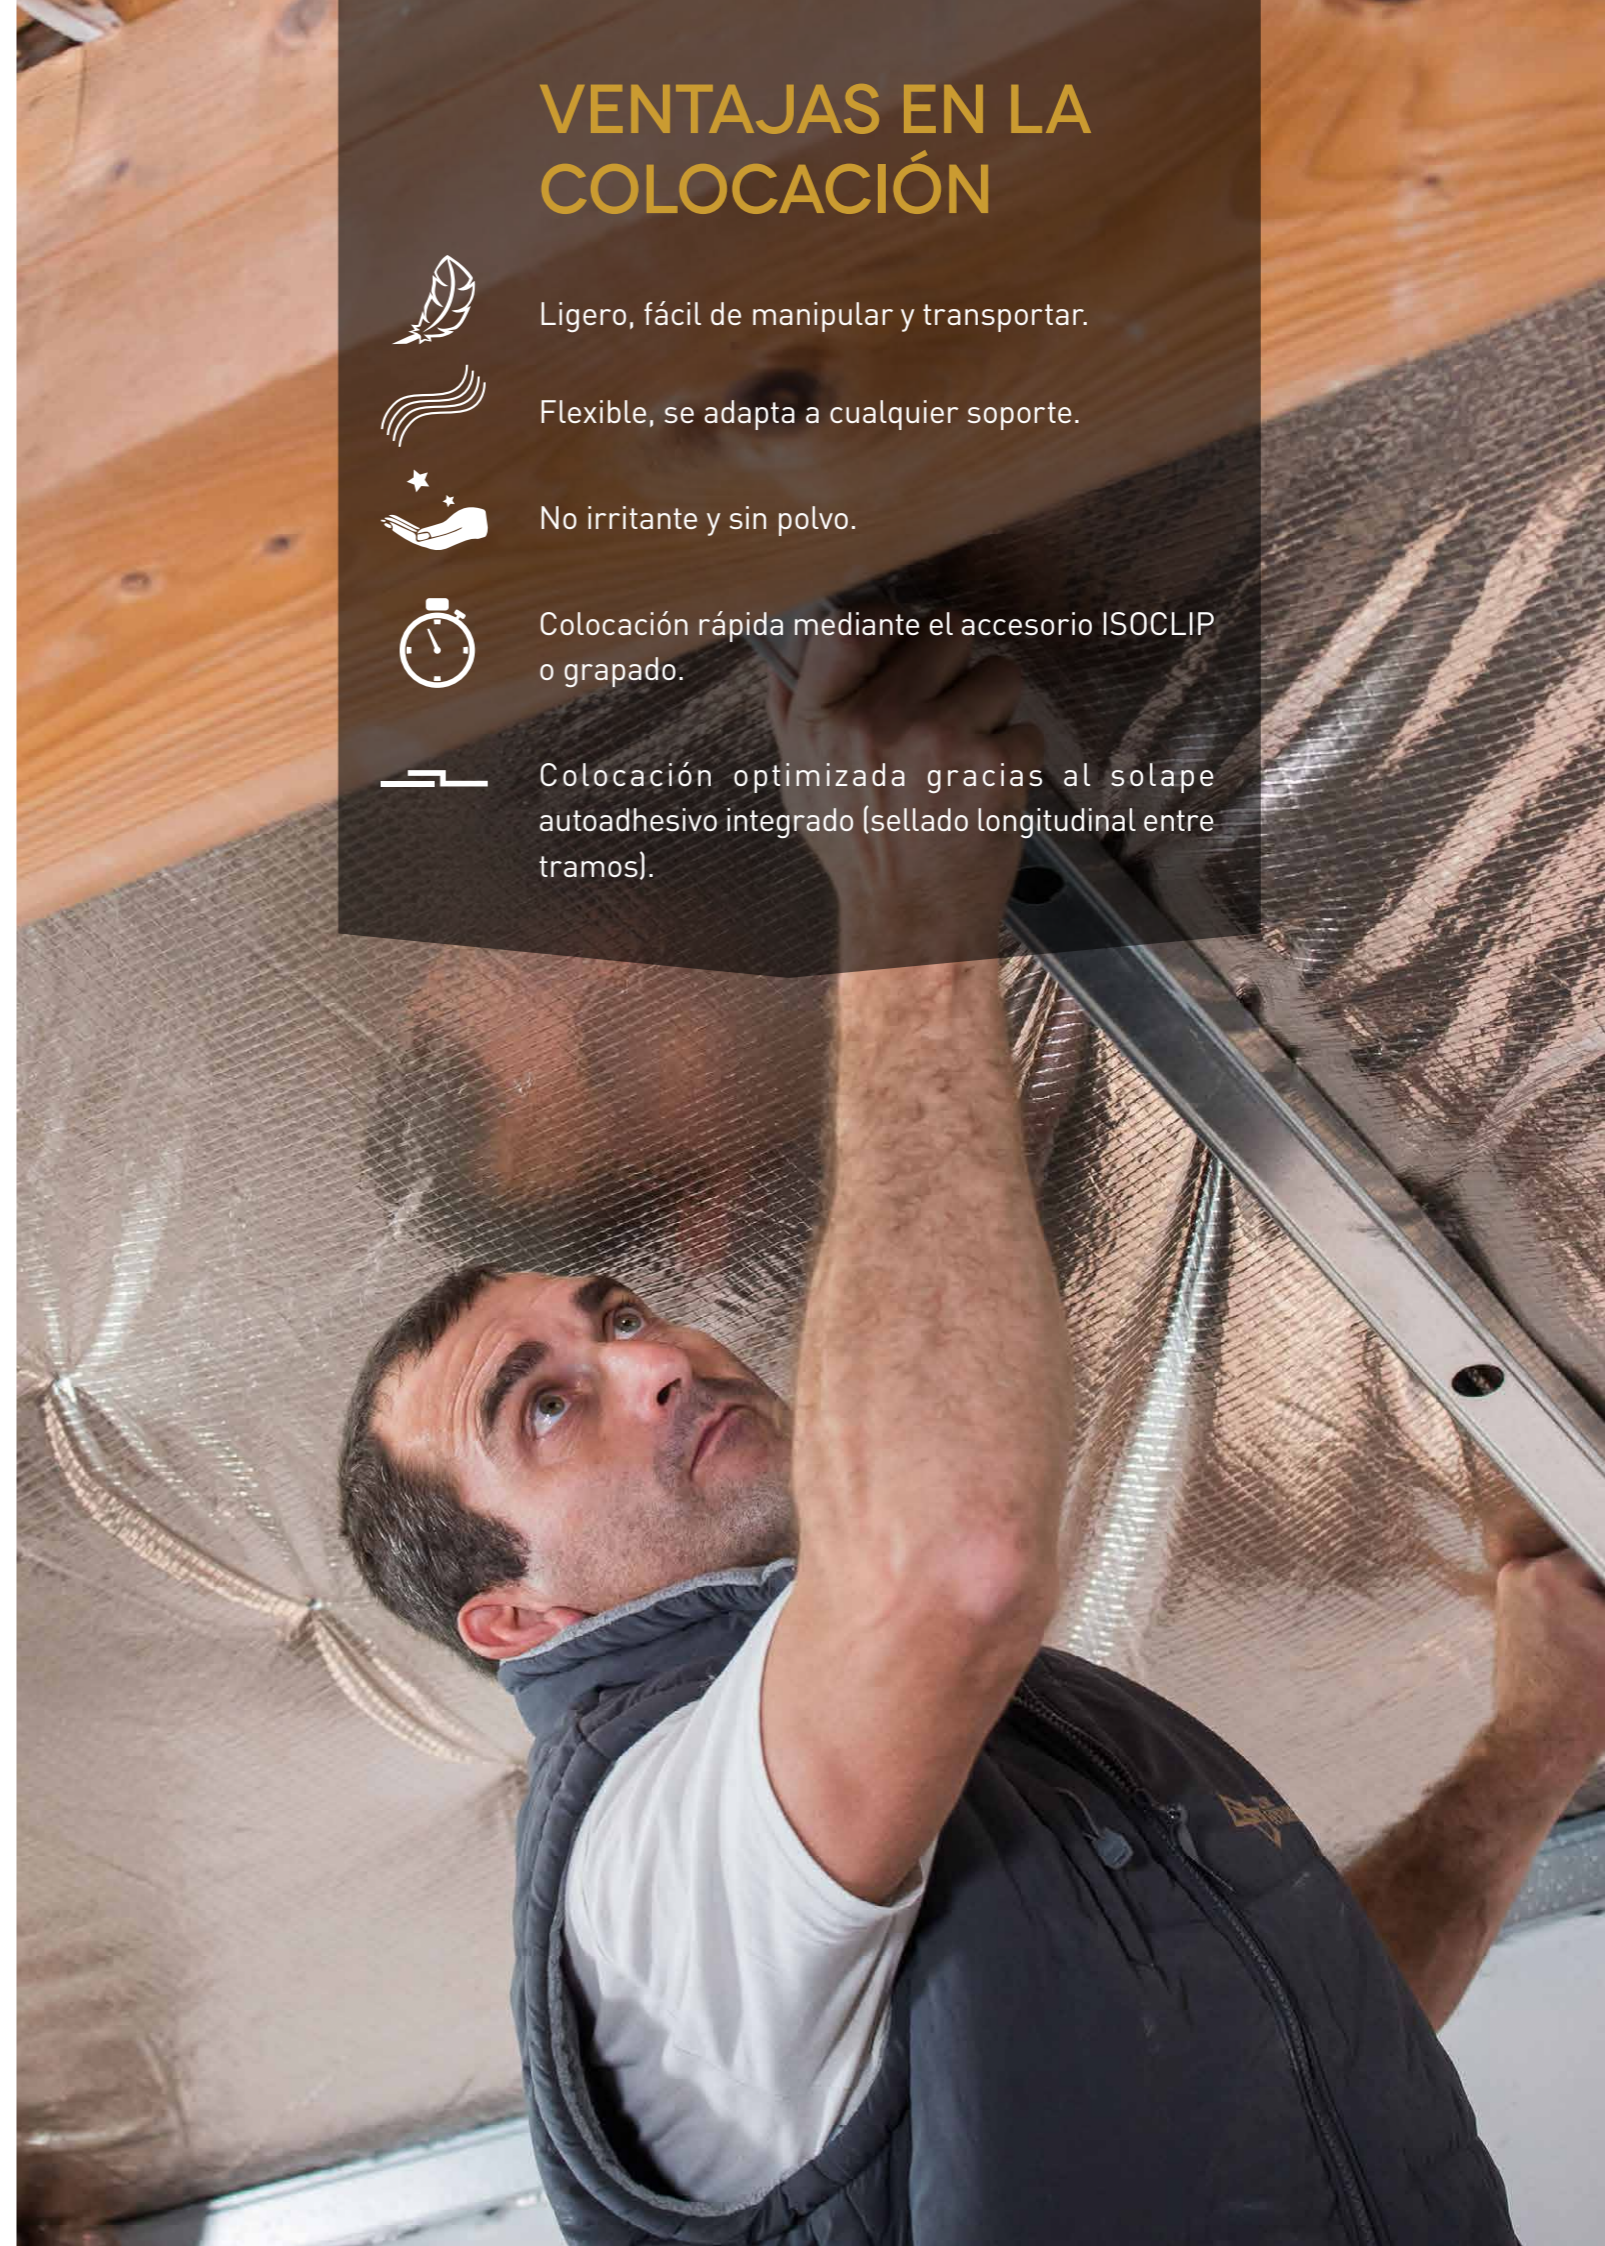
VENTAJAS EN LA COLOCACIÓN

Ligero, fácil de manipular y transportar.

Flexible, se adapta a cualquier soporte.

No irritante y sin polvo.

Colocación rápida mediante el accesorio ISOCLIP o grapado.

Colocación optimizada gracias al solape autoadhesivo integrado (sellado longitudinal entre tramos).